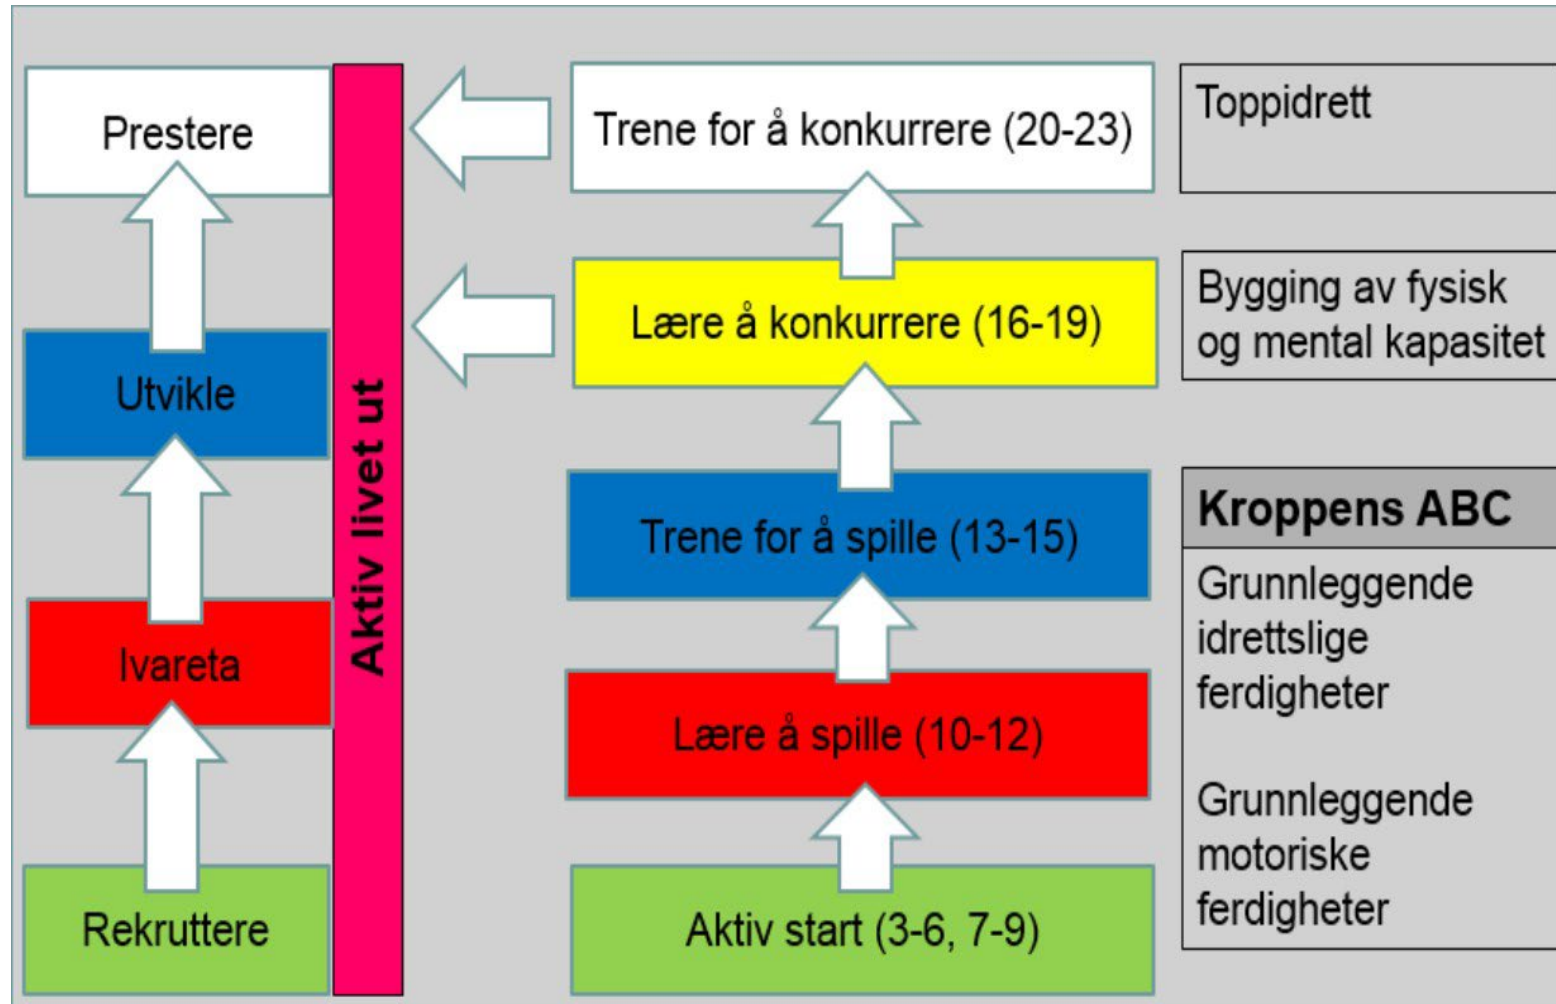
Prestere

Utvikle

Ivareta

Rekruttere

Aktiv livet ut

Trene for å konkurrere (20-23)

Lære å konkurrere (16-19)

Trene for å spille (13-15)

Lære å spille (10-12)

Aktiv start (3-6, 7-9)

Toppidrett

Bygging av fysisk og mental kapasitet

Kroppens ABC

Grunnleggende idrettslige ferdigheter

Grunnleggende motoriske ferdigheter